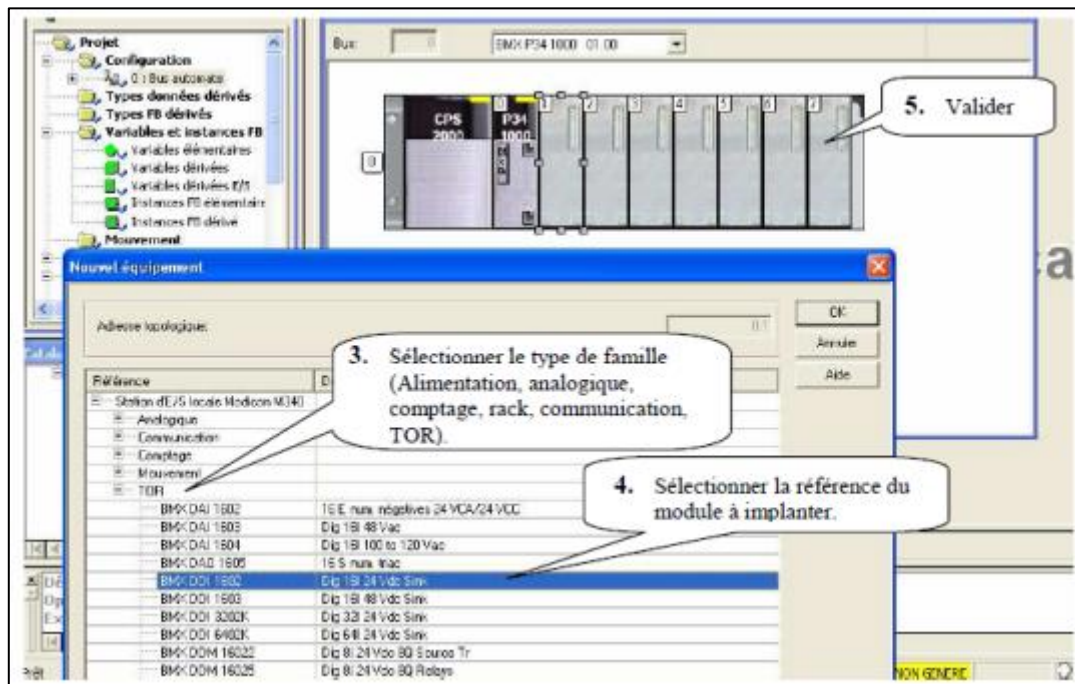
Projet
Configuration
0 : Bus automate
Types données dérivés
Types FB dérivés
Variables et instances FB
Variables élémentaires
Variables dérivées
Variables dérivées E/S
Instances FB élémentaire
Instances FB dérivé
Mouvement

Bus: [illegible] BMX P34 1000 01.00

0
CPS 2000
P34 1000
1 2 3 4 5 6 7

5. Valider

Nouvel équipement

Adresse topologique: 0.1

OK
Annuler
Aide

3. Sélectionner le type de famille (Alimentation, analogique, comptage, rack, communication, TOR).

4. Sélectionner la référence du module à implanter.

| Référence | D |
|---|---|
| Station d'E/S locale Modicon M340 | |
| Analogique | |
| Communication | |
| Comptage | |
| Mouvement | |
| TOR | |
| BMX DAI 1602 | 16 E num. négatives 24 VCA/24 VCC |
| BMX DAI 1603 | Dig 16I 48 Vac |
| BMX DAI 1604 | Dig 16I 100 to 120 Vac |
| BMX DAO 1605 | 16 S num. triac |
| BMX DDI 1602 | Dig 16I 24 Vdc Sink |
| BMX DDI 1603 | Dig 16I 48 Vdc Sink |
| BMX DDI 3202K | Dig 32I 24 Vdc Sink |
| BMX DDI 6402K | Dig 64I 24 Vdc Sink |
| BMX DDM 16022 | Dig 8I 24 Vdc 8Q Source Tr |
| BMX DDM 16025 | Dig 8I 24 Vdc 8Q Relays |

a
Prêt
NON GENERE